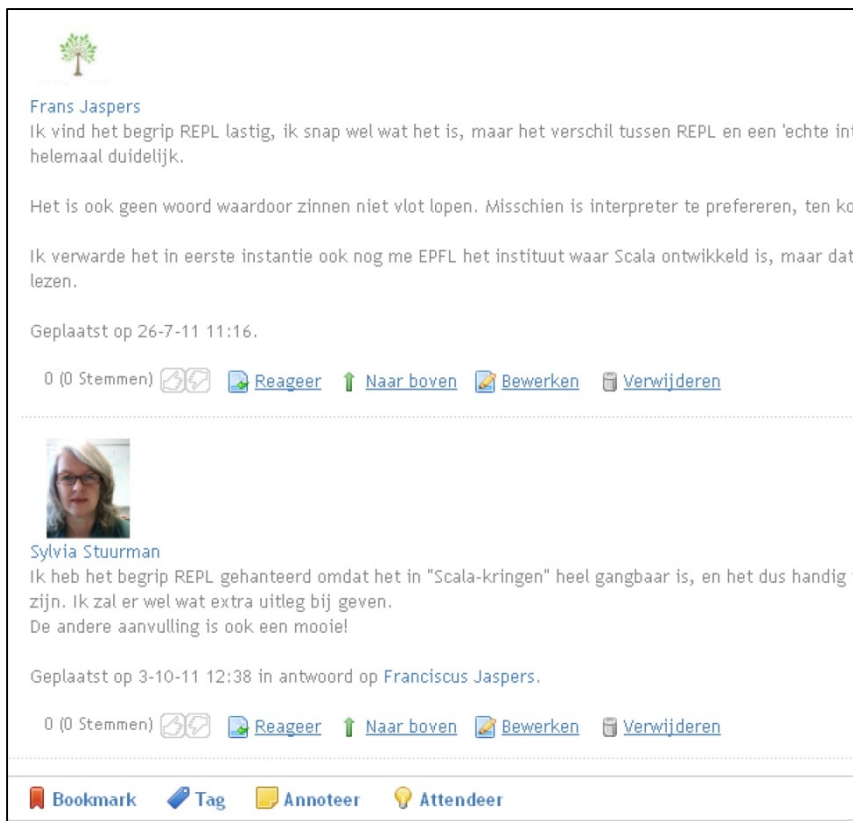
Frans Jaspers
Ik vind het begrip REPL lastig, ik snap wel wat het is, maar het verschil tussen REPL en een 'echte in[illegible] helemaal duidelijk.

Het is ook geen woord waardoor zinnen niet vlot lopen. Misschien is interpreter te prefereren, ten ko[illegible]

Ik verwarde het in eerste instantie ook nog me EPFL het instituut waar Scala ontwikkeld is, maar dat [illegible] lezen.

Geplaatst op 26-7-11 11:16.

0 (0 Stemmen) Reageer Naar boven Bewerken Verwijderen

Sylvia Stuurman
Ik heb het begrip REPL gehanteerd omdat het in "Scala-kringen" heel gangbaar is, en het dus handig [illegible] zijn. Ik zal er wel wat extra uitleg bij geven.
De andere aanvulling is ook een mooie!

Geplaatst op 3-10-11 12:38 in antwoord op Franciscus Jaspers.

0 (0 Stemmen) Reageer Naar boven Bewerken Verwijderen

Bookmark Tag Annoteer Attendeer